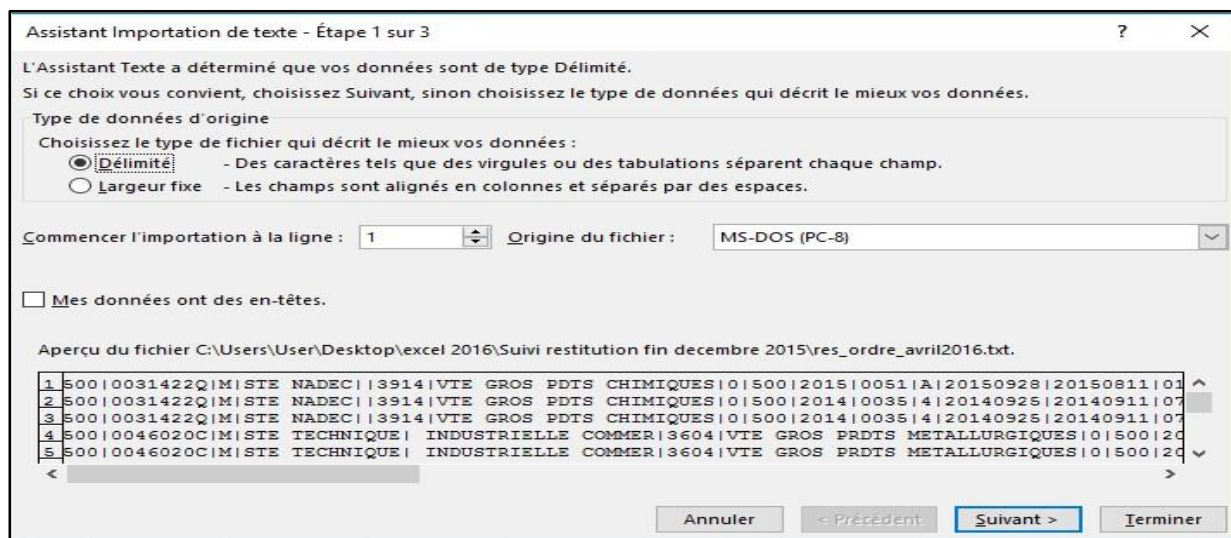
Assistant Importation de texte - Étape 1 sur 3

?

×

L'Assistant Texte a déterminé que vos données sont de type Délimité.

Si ce choix vous convient, choisissez Suivant, sinon choisissez le type de données qui décrit le mieux vos données.

Type de données d'origine

Choisissez le type de fichier qui décrit le mieux vos données :

Délimité - Des caractères tels que des virgules ou des tabulations séparent chaque champ.

Largeur fixe - Les champs sont alignés en colonnes et séparés par des espaces.

Commencer l'importation à la ligne : 1

Origine du fichier : MS-DOS (PC-8)

Mes données ont des en-têtes.

Aperçu du fichier C:\Users\User\Desktop\excel 2016\Suivi restitution fin decembre 2015\res_ordre_avril2016.txt.

1 500|0031422Q|M|STE NADEC||3914|VTE GROS PDTS CHIMIQUES|0|500|2015|0051|A|20150928|20150811|01
2 500|0031422Q|M|STE NADEC||3914|VTE GROS PDTS CHIMIQUES|0|500|2014|0035|4|20140925|20140911|07
3 500|0031422Q|M|STE NADEC||3914|VTE GROS PDTS CHIMIQUES|0|500|2014|0035|4|20140925|20140911|07
4 500|0046020C|M|STE TECHNIQUE| INDUSTRIELLE COMMER|3604|VTE GROS PRDTS METALLURGIQUES|0|500|20
5 500|0046020C|M|STE TECHNIQUE| INDUSTRIELLE COMMER|3604|VTE GROS PRDTS METALLURGIQUES|0|500|20

Annuler

< Précédent

Suivant >

Terminer